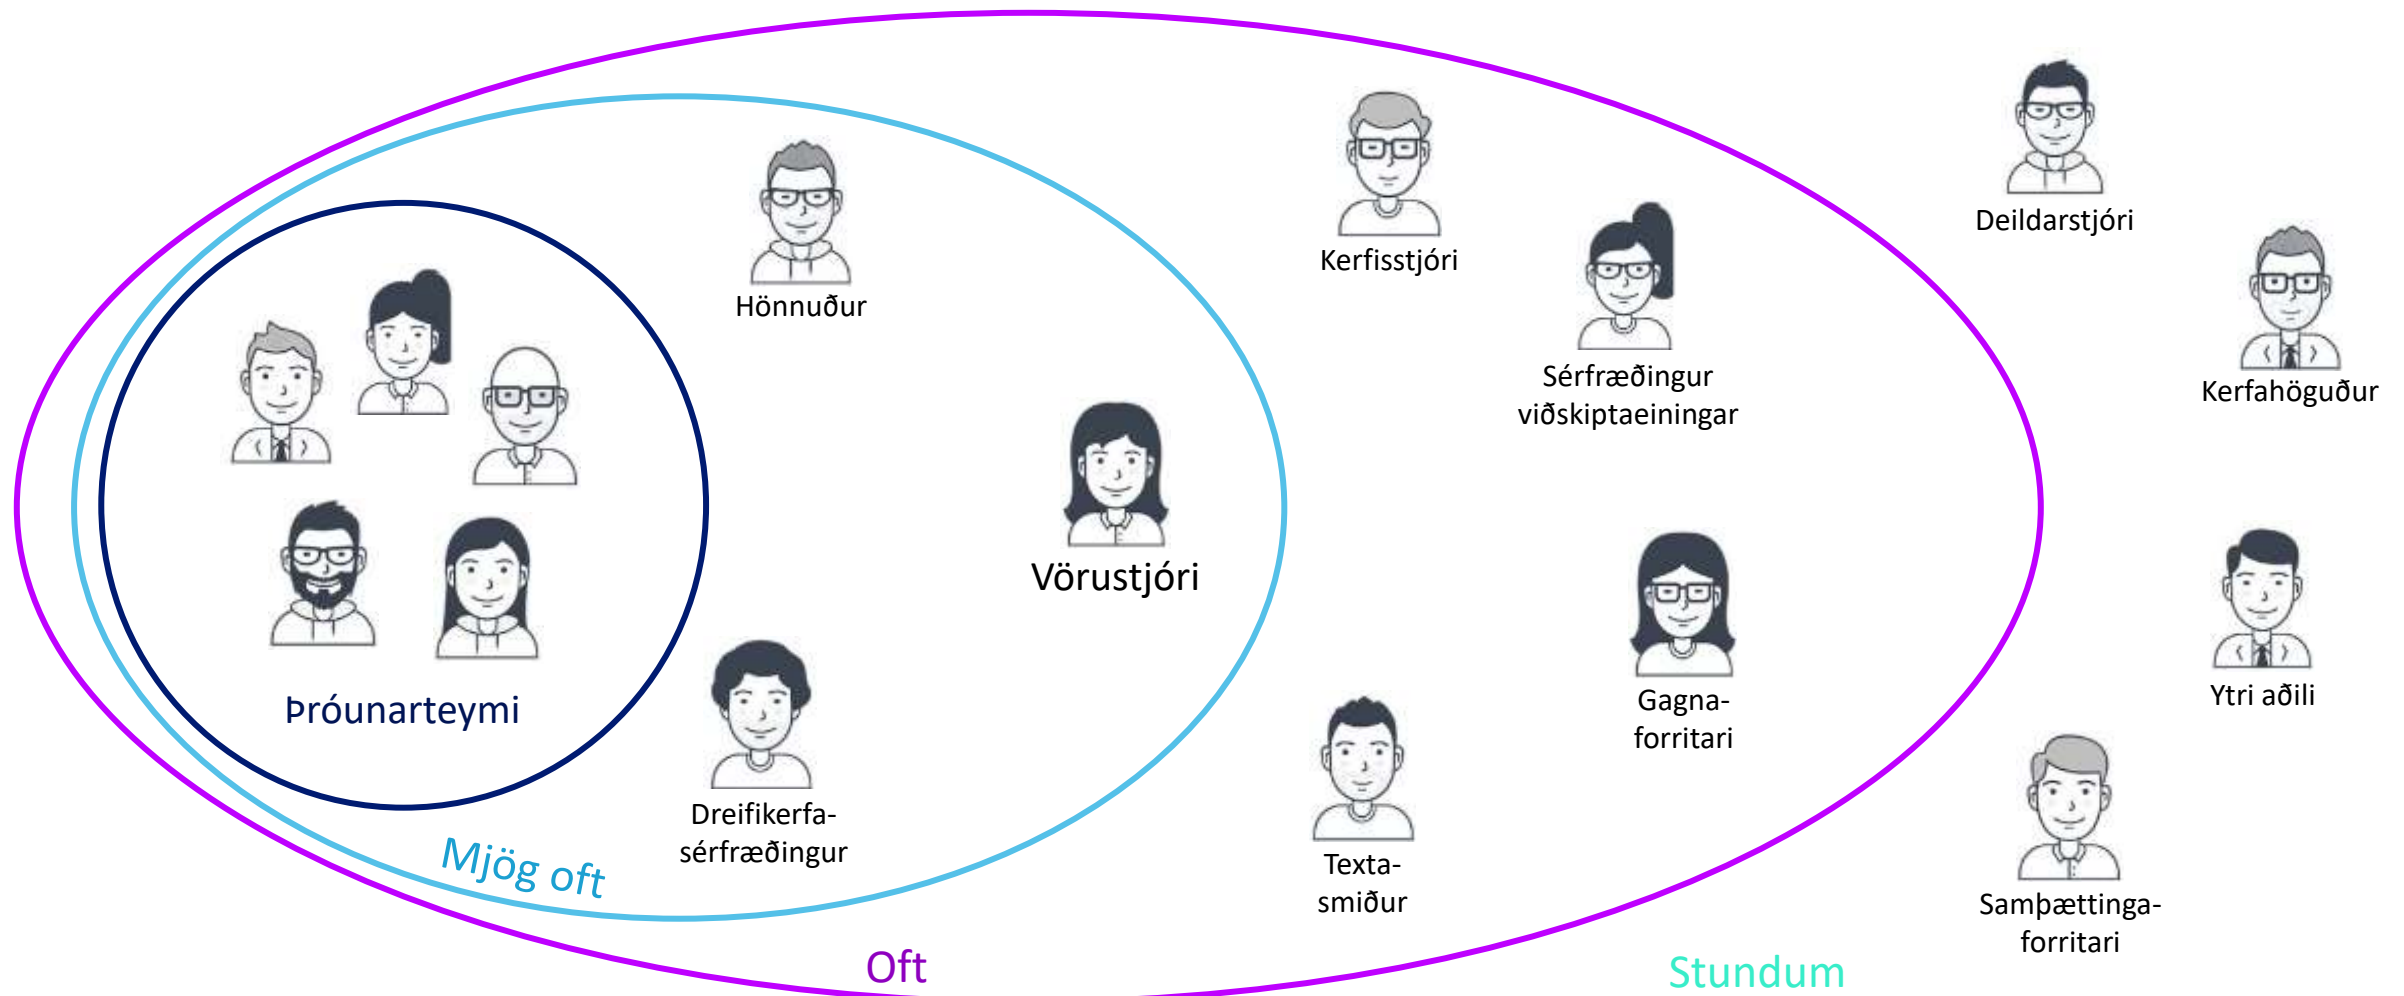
Hönnuður

Kerfisstjóri

Deildarstjóri

Sérfræðingur viðskiptaeiningar

Kerfahöguður

Vörustjóri

Þróunarteymi

Dreifikerfa-sérfræðingur

Gagna-forritari

Ytri aðili

Texta-smiður

Samþættinga-forritari

Mjög oft

Oft

Stundum